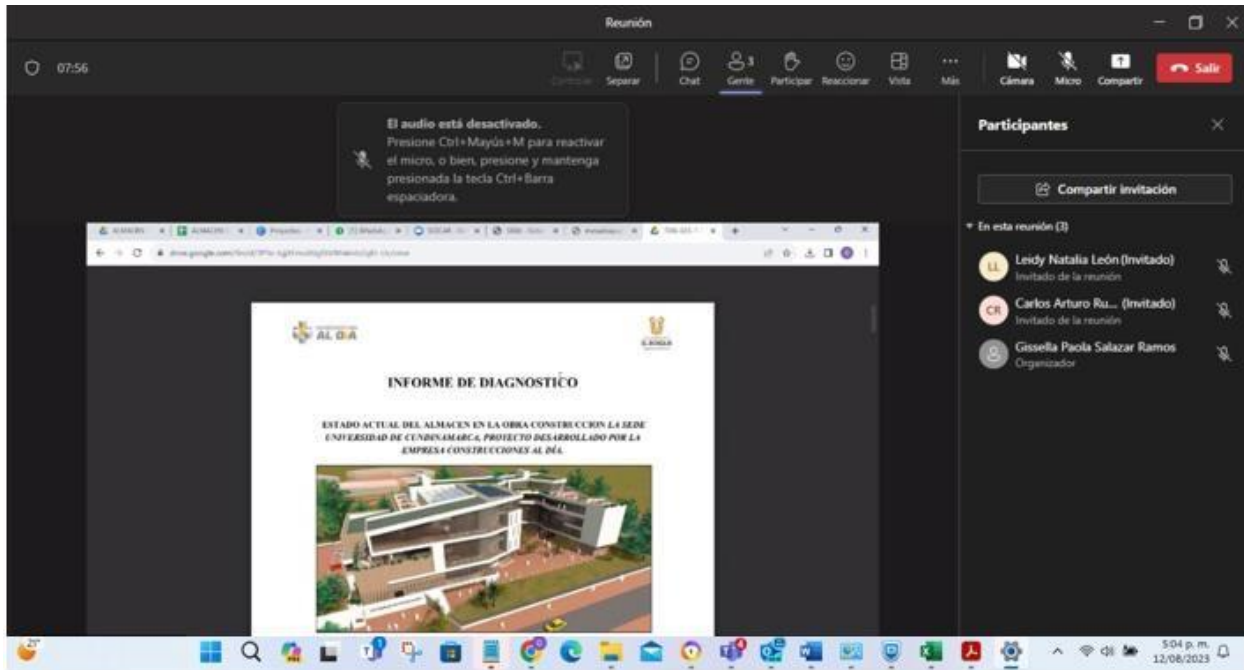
Reunión

07:56

Controlar Separar Chat Gente 3 Participar Reaccionar Vista Más Cámara Micro Compartir Salir

El audio está desactivado.
Presione Ctrl+Mayús+M para reactivar el micro, o bien, presione y mantenga presionada la tecla Ctrl+Barra espaciadora.

Participantes

Compartir invitación

En esta reunión (3)

LL Leidy Natalia León (Invitado)
Invitado de la reunión

CR Carlos Arturo Ru... (Invitado)
Invitado de la reunión

Gissella Paola Salazar Ramos
Organizador

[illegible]

AL DÍA

INFORME DE DIAGNOSTICO

ESTADO ACTUAL DEL ALMACEN EN LA OBRA CONSTRUCCION LA SEDE UNIVERSIDAD DE CUNDINAMARCA, PROYECTO DESARROLLADO POR LA EMPRESA CONSTRUCCIONES AL DÍA.

29°

5:04 p. m.
12/08/2023